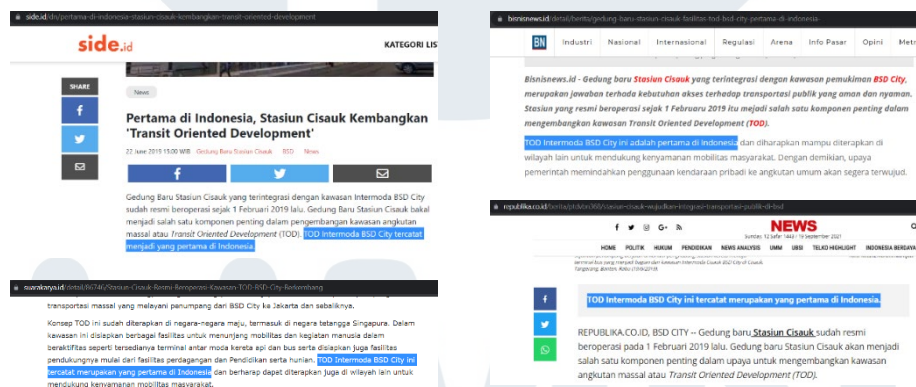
side.id/ds/pertama-di-indonesia-stasiun-cisauk-kembangkan-transit-oriented-development

side.id

KATEGORI LIS

SHARE

News

Pertama di Indonesia, Stasiun Cisauk Kembangkan 'Transit Oriented Development'

22 June 2019 15:00 WIB Gedung Baru Stasiun Cisauk BSD News

Gedung Baru Stasiun Cisauk yang terintegrasi dengan kawasan Intermoda BSD City sudah resmi beroperasi sejak 1 Februari 2019 lalu. Gedung Baru Stasiun Cisauk bakal menjadi salah satu komponen penting dalam pengembangan kawasan angkutan massal atau Transit Oriented Development (TOD). TOD Intermoda BSD City tercatat menjadi yang pertama di Indonesia.

bisnisnews.id/detail/berita/gedung-baru-stasiun-cisauk-fasilitas-tod-bsd-city-pertama-di-indonesia

BN Industri Nasional Internasional Regulasi Arena Info Pasar Opini Metr

Bisnisnews.id - Gedung baru Stasiun Cisauk yang terintegrasi dengan kawasan pemukiman BSD City, merupakan jawaban terhadap kebutuhan akses terhadap transportasi publik yang aman dan nyaman. Stasiun yang resmi beroperasi sejak 1 Februaru 2019 itu mejadi salah satu komponen penting dalam mengembangkan kawasan Transit Oriented Development (TOD).

TOD Intermoda BSD City ini adalah pertama di Indonesia dan diharapkan mampu diterapkan di wilayah lain untuk mendukung kenyamanan mobilitas masyarakat. Dengan demikian, upaya pemerintah memindahkan penggunaan kendaraan pribadi ke angkutan umum akan segera terwujud.

suarakarya.id/detail/86746/Stasiun-Cisauk-Resmi-Beroperasi-Kawasan-TOD-BSD-City-Bersembang

transportasi massal yang melayani penumpang dari BSD City ke Jakarta dan sebaliknya.

Konsep TOD ini sudah diterapkan di negara-negara maju, termasuk di negara tetangga Singapura. Dalam kawasan ini dislapkan berbagai fasilitas untuk menunjang mobilitas dan kegiatan manusia dalam beraktifitas seperti tersedianya terminal antar moda kereta api dan bus serta disiapkan juga fasilitas pendukungnya mulai dari fasilitas perdagangan dan Pendidikan serta hunian. TOD Intermoda BSD City ini tercatat merupakan yang pertama di Indonesia dan berharap dapat diterapkan juga di wilayah lain untuk mendukung kenyamanan mobilitas masyarakat.

republika.co.id/berita/ptdxte368/stasiun-cisauk-wujudkan-integrasi-transportasi-publik-di-bsd

NEWS

Sunday, 12 Safar 1443 / 19 September 2021

HOME POLITIK HUKUM PENDIDIKAN NEWS ANALYSIS UMMI UBSI TELKO HIGHLIGHT INDONESIA BERGAYA

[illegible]

TOD Intermoda BSD City ini tercatat merupakan yang pertama di Indonesia.

REPUBLIKA.CO.ID, BSD CITY -- Gedung baru Stasiun Cisauk sudah resmi beroperasi pada 1 Februari 2019 lalu. Gedung baru Stasiun Cisauk akan menjadi salah satu komponen penting dalam upaya untuk mengembangkan kawasan angkutan massal atau Transit Oriented Development (TOD).